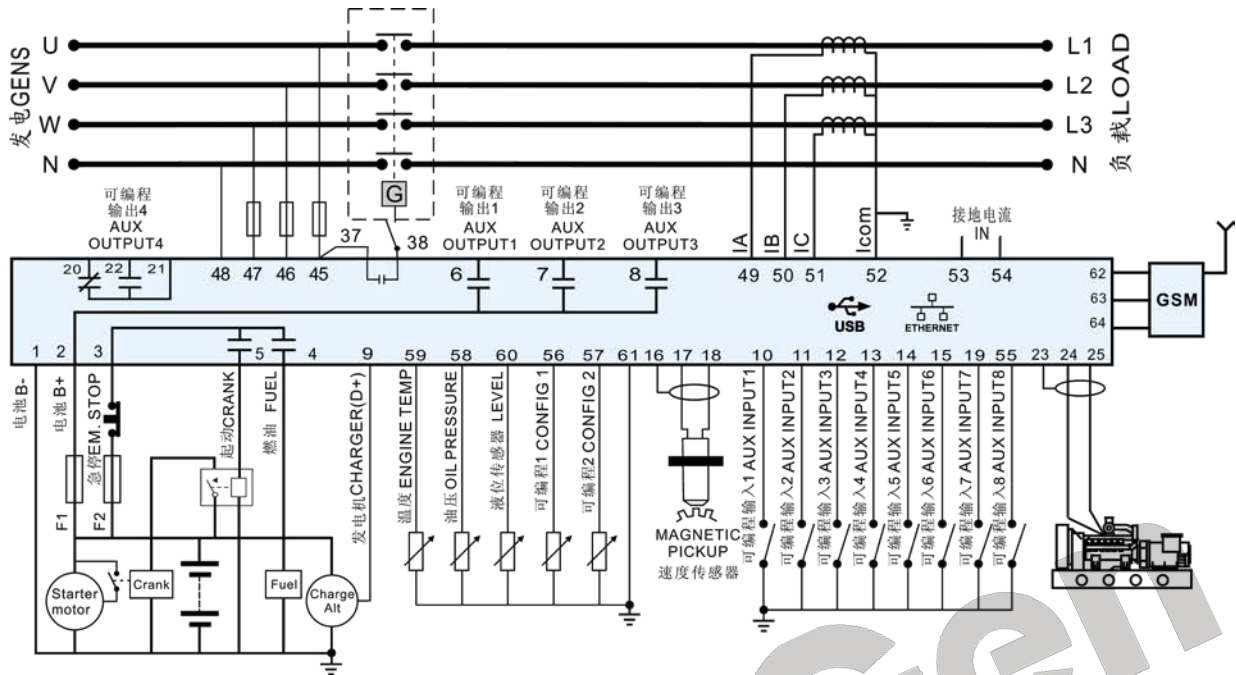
U
V
W
N
发电GENS

L1
L2
L3
N
负载LOAD

G

可编程
输出4
AUX
OUTPUT4

可编程
输出1
AUX
OUTPUT1

可编程
输出2
AUX
OUTPUT2

可编程
输出3
AUX
OUTPUT3

IA IB IC Icom

接地电流
IN

20 22 21 48 47 46 45 37 38 6 7 8 49 50 51 52 53 54 62 63 64

GSM

USB
ETHERNET

1 2 3 5 4 9 59 58 60 56 57 61 16 17 18 10 11 12 13 14 15 19 55 23 24 25

电池 B-
电池 B+
急停EM. STOP
起动CRANK
燃油 FUEL
发电机CHARGER(D+)
温度 ENGINE TEMP
油压 OIL PRESSURE
液位传感器 LEVEL
可编程1 CONFIG 1
可编程2 CONFIG 2
可编程输入1 AUX INPUT1
可编程输入2 AUX INPUT2
可编程输入3 AUX INPUT3
可编程输入4 AUX INPUT4
可编程输入5 AUX INPUT5
可编程输入6 AUX INPUT6
可编程输入7 AUX INPUT7
可编程输入8 AUX INPUT8

F1
F2

Starter motor
Crank
Fuel
Charge Alt

MAGNETIC
PICKUP
速度传感器